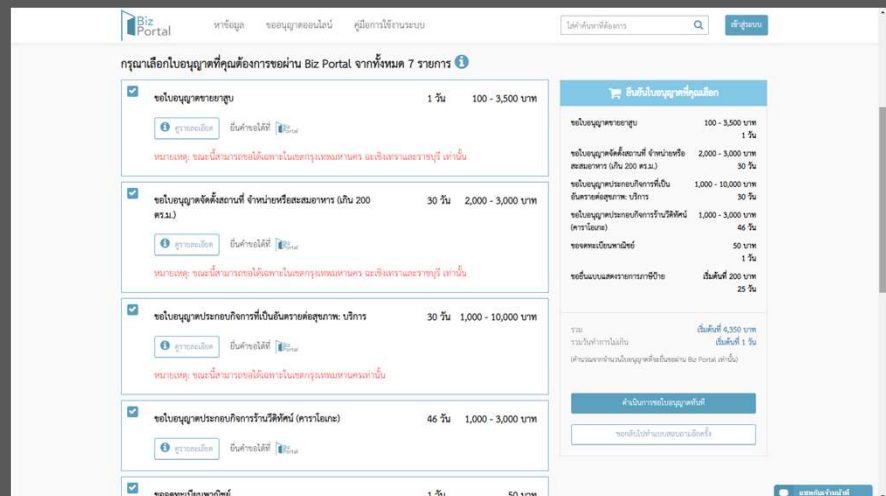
Biz Portal

หาข้อมูล ขออนุญาตออนไลน์ คู่มือการใช้งานระบบ

ใส่คำค้นหาที่ต้องการ

เข้าสู่ระบบ

กรุณาเลือกใบอนุญาตที่คุณต้องการขอผ่าน Biz Portal จากทั้งหมด 7 รายการ

ขอใบอนุญาตขายยาสูบ 1 วัน 100 - 3,500 บาท

ดูรายละเอียด ยื่นคำขอได้ที่ Biz Portal

หมายเหตุ: ขณะนี้สามารถขอได้เฉพาะในเขตกรุงเทพมหานคร ฉะเชิงเทรา และราชบุรี เท่านั้น

ขอใบอนุญาตจัดตั้งสถานที่ จำหน่ายหรือสะสมอาหาร (เกิน 200 ตร.ม.) 30 วัน 2,000 - 3,000 บาท

ดูรายละเอียด ยื่นคำขอได้ที่ Biz Portal

หมายเหตุ: ขณะนี้สามารถขอได้เฉพาะในเขตกรุงเทพมหานคร ฉะเชิงเทรา และราชบุรี เท่านั้น

ขอใบอนุญาตประกอบกิจการที่เป็นอันตรายต่อสุขภาพ: บริการ 30 วัน 1,000 - 10,000 บาท

ดูรายละเอียด ยื่นคำขอได้ที่ Biz Portal

หมายเหตุ: ขณะนี้สามารถขอได้เฉพาะในเขตกรุงเทพมหานครเท่านั้น

ขอใบอนุญาตประกอบกิจการร้านวีดิทัศน์ (คาราโอเกะ) 46 วัน 1,000 - 3,000 บาท

ดูรายละเอียด ยื่นคำขอได้ที่ Biz Portal

ขอจดทะเบียนพาณิชย์ 1 วัน 50 บาท

ยืนยันใบอนุญาตที่คุณเลือก

ขอใบอนุญาตขายยาสูบ 100 - 3,500 บาท 1 วัน

ขอใบอนุญาตจัดตั้งสถานที่ จำหน่ายหรือสะสมอาหาร (เกิน 200 ตร.ม.) 2,000 - 3,000 บาท 30 วัน

ขอใบอนุญาตประกอบกิจการที่เป็นอันตรายต่อสุขภาพ: บริการ 1,000 - 10,000 บาท 30 วัน

ขอใบอนุญาตประกอบกิจการร้านวีดิทัศน์ (คาราโอเกะ) 1,000 - 3,000 บาท 46 วัน

ขอจดทะเบียนพาณิชย์ 50 บาท 1 วัน

ขอยื่นแบบแสดงรายการภาษีป้าย เริ่มต้นที่ 200 บาท 25 วัน

รวม เริ่มต้นที่ 4,350 บาท
รวมวันทำการไม่เกิน เริ่มต้นที่ 1 วัน
(คำนวณจากจำนวนใบอนุญาตที่จะยื่นผ่าน Biz Portal เท่านั้น)

ดำเนินการขอใบอนุญาตทันที

ขอกลับไปทำแบบสอบถามอีกครั้ง

แชทกับเจ้าหน้าที่